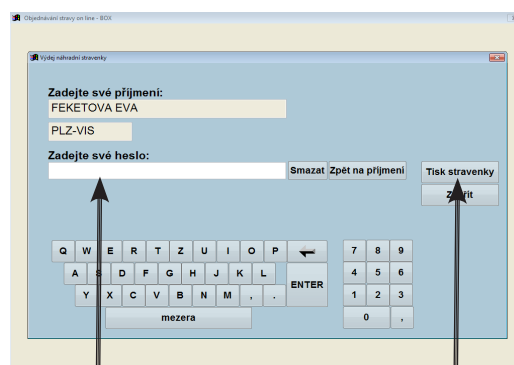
Objednávání stravy on line - BOX

Výdej náhradní stravenky

Zadejte své příjmení:

FEKETOVA EVA

PLZ-VIS

Zadejte své heslo:

Smazat

Zpět na příjmení

Tisk stravenky

Z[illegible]řít

Q W E R T Z U I O P

A S D F G H J K L

Y X C V B N M , .

ENTER

mezera

7 8 9

4 5 6

1 2 3

0 ,